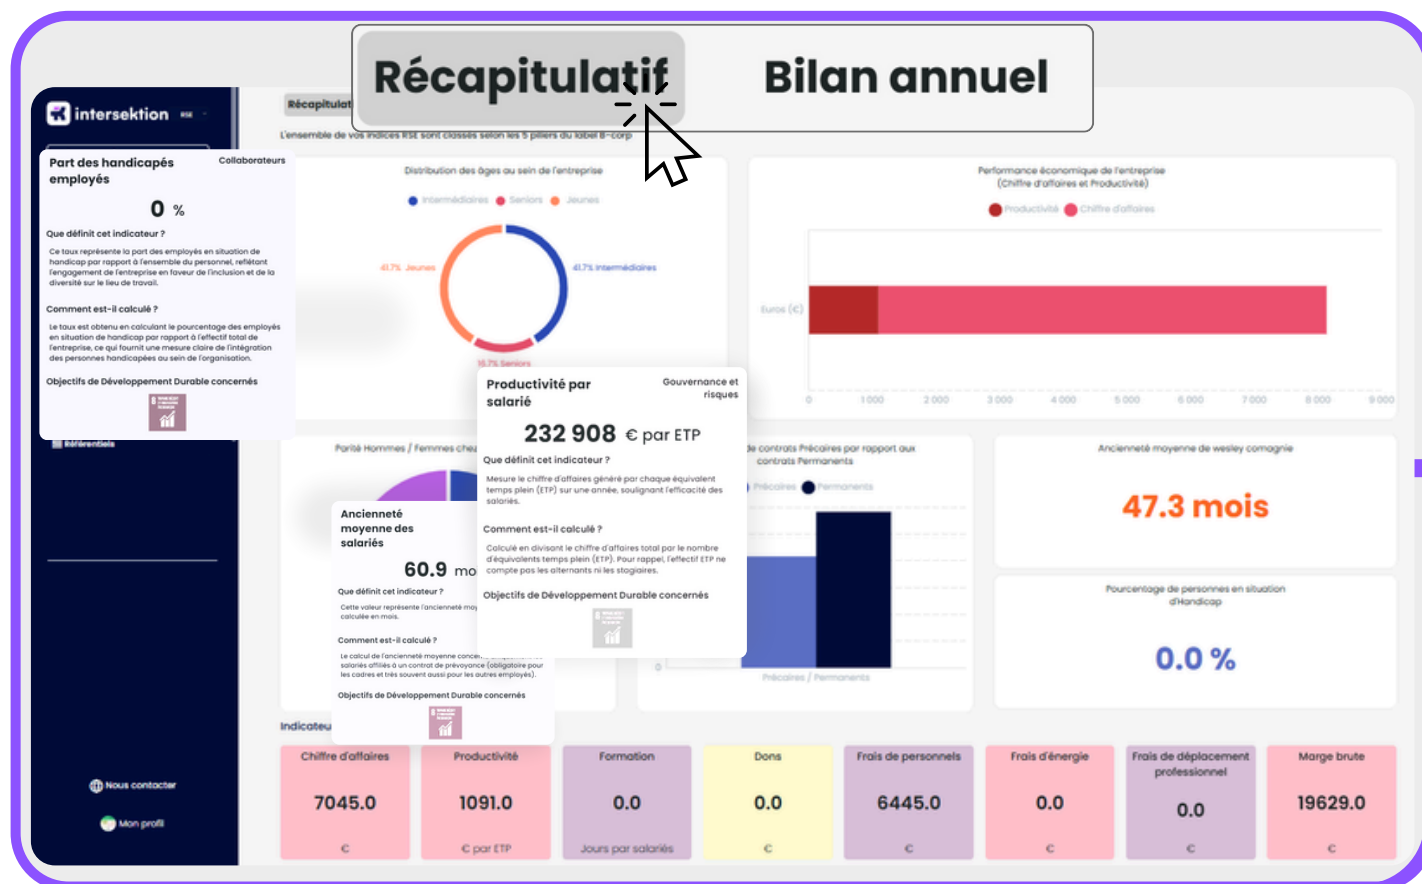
Récapitulatif Bilan annuel

intersektion RSE

Récapitulat

L'ensemble de vos indices RSE sont classés selon les 5 piliers du label B-corp

Part des handicapés employés

Collaborateurs

0 %

Que définit cet indicateur ?

Ce taux représente la part des employés en situation de handicap par rapport à l'ensemble du personnel, reflétant l'engagement de l'entreprise en faveur de l'inclusion et de la diversité sur le lieu de travail.

Comment est-il calculé ?

Le taux est obtenu en calculant le pourcentage des employés en situation de handicap par rapport à l'effectif total de l'entreprise, ce qui fournit une mesure claire de l'intégration des personnes handicapées au sein de l'organisation.

Objectifs de Développement Durable concernés

Référentiels

Nous contacter

Mon profil

Distribution des âges au sein de l'entreprise

Intermédiaires Seniors Jeunes

41.7% Jeunes

41.7% Intermédiaires

16.7% Seniors

Performance économique de l'entreprise (Chiffre d'affaires et Productivité)

Productivité Chiffre d'affaires

Euros (€)

0 1 000 2 000 3 000 4 000 5 000 6 000 7 000 8 000 9 000

Productivité par salarié

Gouvernance et risques

232 908 € par ETP

Que définit cet indicateur ?

Mesure le chiffre d'affaires généré par chaque équivalent temps plein (ETP) sur une année, soulignant l'efficacité des salariés.

Comment est-il calculé ?

Calculé en divisant le chiffre d'affaires total par le nombre d'équivalents temps plein (ETP). Pour rappel, l'effectif ETP ne compte pas les alternants ni les stagiaires.

Objectifs de Développement Durable concernés

Parité Hommes / Femmes chez

Ancienneté moyenne des salariés

60.9 mo

Que définit cet indicateur ?

Cette valeur représente l'ancienneté moy calculée en mois.

Comment est-il calculé ?

Le calcul de l'ancienneté moyenne concer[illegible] salariés affiliés à un contrat de prévoyance (obligatoire pour les cadres et très souvent aussi pour les autres employés).

Objectifs de Développement Durable concernés

de contrats Précaires par rapport aux contrats Permanents

Précaires Permanents

Précaires / Permanents

Ancienneté moyenne de wesley comagnie

47.3 mois

Pourcentage de personnes en situation d'Handicap

0.0 %

Indicateu

| Chiffre d'affaires | Productivité | Formation | Dons | Frais de personnels | Frais d'énergie | Frais de déplacement professionnel | Marge brute |
|---|---|---|---|---|---|---|---|
| 7045.0 | 1091.0 | 0.0 | 0.0 | 6445.0 | 0.0 | 0.0 | 19629.0 |
| € | € par ETP | Jours par salariés | € | € | € | € | € |